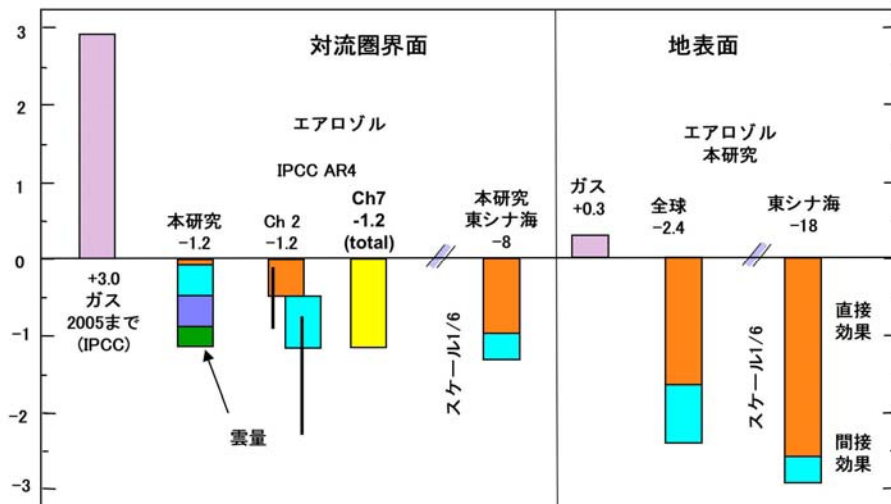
3
2
1
0
-1
-2
-3

対流圏界面

地表面

エアロゾル

IPCC AR4

エアロゾル
本研究

+3.0
ガス
2005まで
(IPCC)

本研究
−1.2

Ch 2
−1.2

Ch7
-1.2
(total)

本研究
東シナ海
−8

スケール1/6

ガス
+0.3

全球
−2.4

東シナ海
−18

スケール1/6

雲量

直接
効果

間接
効果